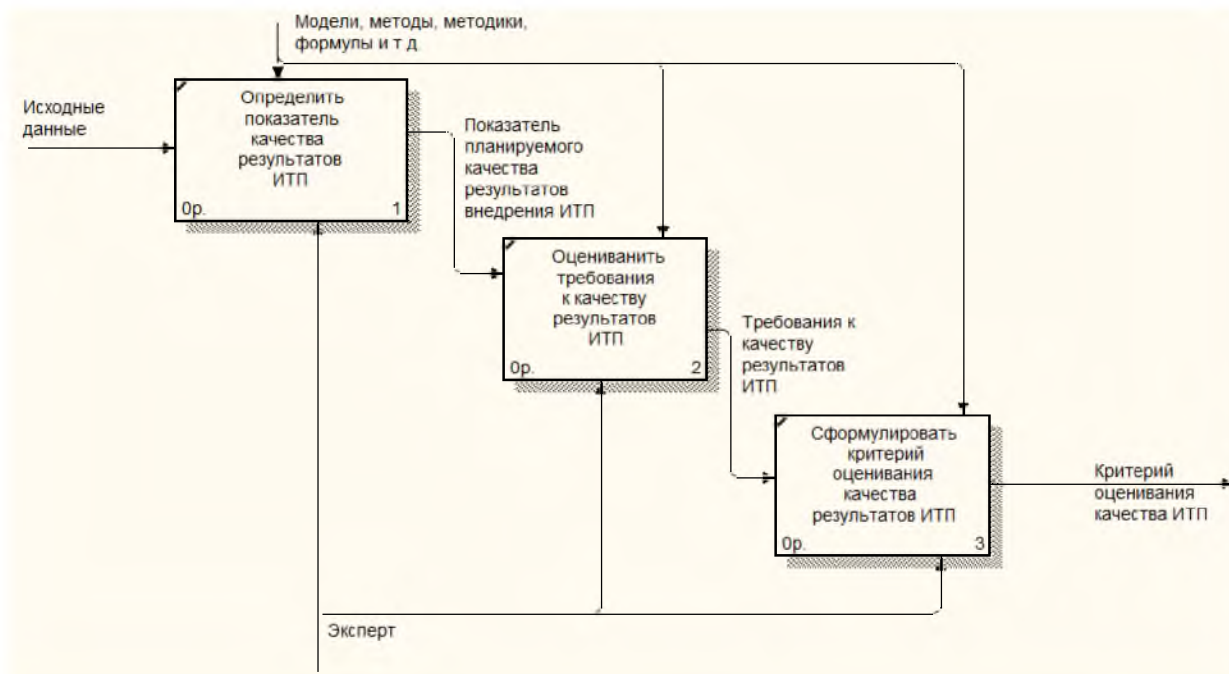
Модели, методы, методики, формулы и т д.

Исходные данные

Определить показатель качества результатов ИТП

0р.

1

Показатель планируемого качества результатов внедрения ИТП

Оцениванить требования к качеству результатов ИТП

0р.

2

Требования к качеству результатов ИТП

Сформулировать критерий оценивания качества результатов ИТП

0р.

3

Критерий оценивания качества ИТП

Эксперт